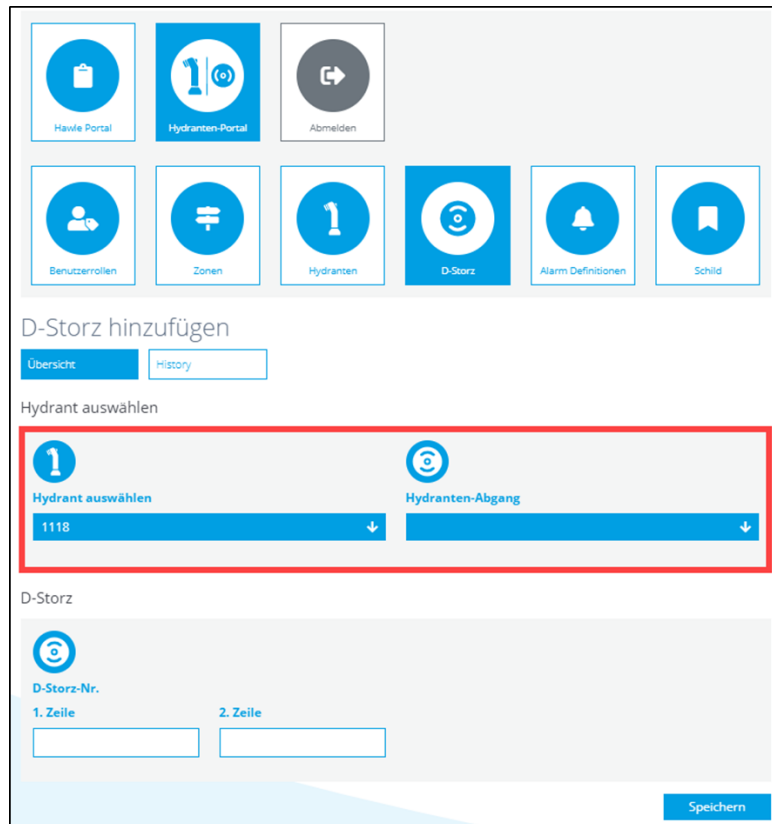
Hawle Portal

Hydranten-Portal

Abmelden

Benutzerrollen

Zonen

Hydranten

D-Storz

Alarm Definitionen

Schild

D-Storz hinzufügen

Übersicht

History

Hydrant auswählen

Hydrant auswählen

1118

Hydranten-Abgang

D-Storz

D-Storz-Nr.

1. Zeile

2. Zeile

Speichern